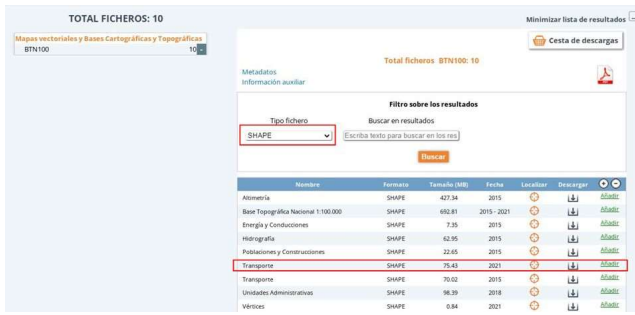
TOTAL FICHEROS: 10

Minimizar lista de resultados

Mapas vectoriales y Bases Cartográficas y Topográficas
BTN100 10 -

Cesta de descargas

Total ficheros BTN100: 10

Metadatos
Información auxiliar

Filtro sobre los resultados

Tipo fichero
SHAPE

Buscar en resultados
Escriba texto para buscar en los res

Buscar

| Nombre | Formato | Tamaño (MB) | Fecha | Localizar | Descargar | |
|---|---|---|---|---|---|---|
| Altimetría | SHAPE | 427.34 | 2015 | | | Añadir |
| Base Topográfica Nacional 1:100.000 | SHAPE | 692.81 | 2015 - 2021 | | | Añadir |
| Energía y Conducciones | SHAPE | 7.35 | 2015 | | | Añadir |
| Hidrografía | SHAPE | 62.95 | 2015 | | | Añadir |
| Poblaciones y Construcciones | SHAPE | 22.65 | 2015 | | | Añadir |
| Transporte | SHAPE | 75.43 | 2021 | | | Añadir |
| Transporte | SHAPE | 70.02 | 2015 | | | Añadir |
| Unidades Administrativas | SHAPE | 98.39 | 2018 | | | Añadir |
| Vértices | SHAPE | 0.84 | 2021 | | | Añadir |